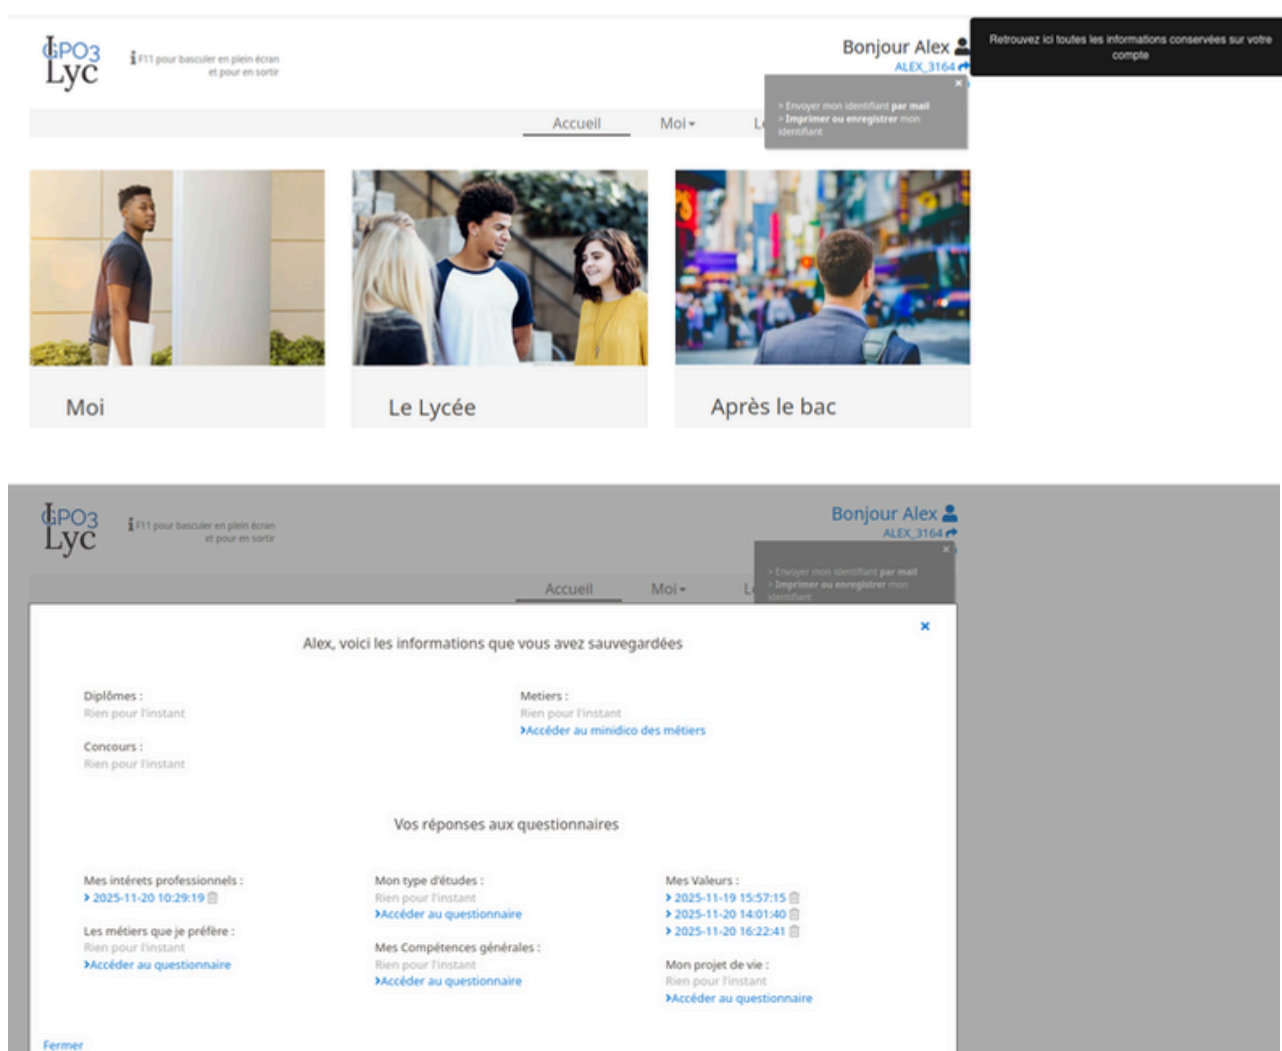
GPO3 Lyc

F11 pour basculer en plein écran et pour en sortir

Bonjour Alex
ALEX_3164

Retrouvez ici toutes les informations conservées sur votre compte

×
> Envoyer mon identifiant par mail
> Imprimer ou enregistrer mon identifiant

Accueil Moi L

Moi

Le Lycée

Après le bac

GPO3 Lyc

F11 pour basculer en plein écran et pour en sortir

Bonjour Alex
ALEX_3164

×
> Envoyer mon identifiant par mail
> Imprimer ou enregistrer mon identifiant

Accueil Moi L

×

Alex, voici les informations que vous avez sauvegardées

Diplômes :
Rien pour l'instant

Metiers :
Rien pour l'instant
>Accéder au minidico des métiers

Concours :
Rien pour l'instant

Vos réponses aux questionnaires

Mes intérets professionnels :
> 2025-11-20 10:29:19

Les métiers que je préfère :
Rien pour l'instant
>Accéder au questionnaire

Mon type d'études :
Rien pour l'instant
>Accéder au questionnaire

Mes Compétences générales :
Rien pour l'instant
>Accéder au questionnaire

Mes Valeurs :
> 2025-11-19 15:57:15
> 2025-11-20 14:01:40
> 2025-11-20 16:22:41

Mon projet de vie :
Rien pour l'instant
>Accéder au questionnaire

Fermer